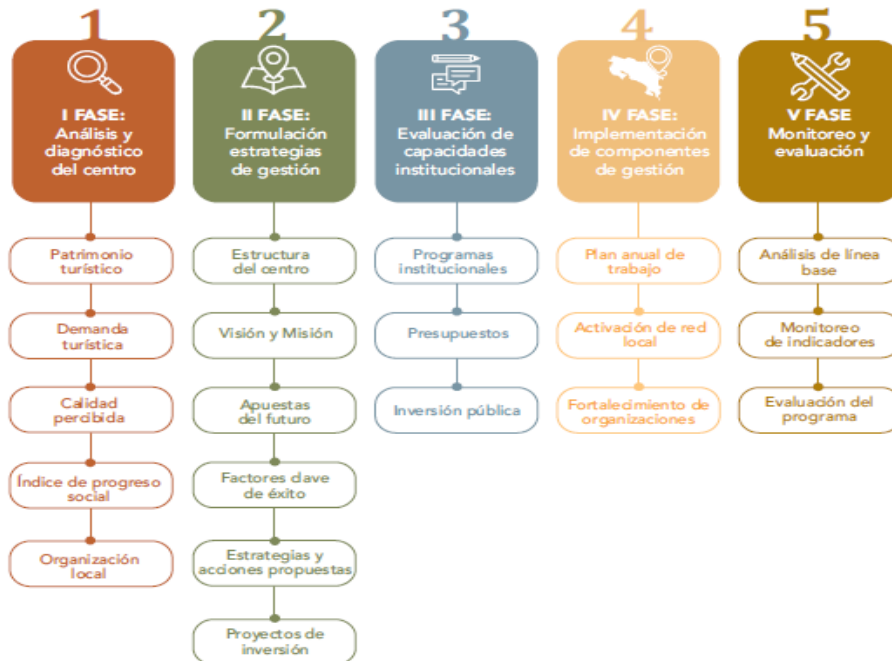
1

I FASE:
Análisis y diagnóstico del centro

Patrimonio turístico

Demanda turística

Calidad percibida

Índice de progreso social

Organización local

2

II FASE:
Formulación estrategias de gestión

Estructura del centro

Visión y Misión

Apuestas del futuro

Factores clave de éxito

Estrategias y acciones propuestas

Proyectos de inversión

3

III FASE:
Evaluación de capacidades institucionales

Programas institucionales

Presupuestos

Inversión pública

4

IV FASE:
Implementación de componentes de gestión

Plan anual de trabajo

Activación de red local

Fortalecimiento de organizaciones

5

V FASE
Monitoreo y evaluación

Análisis de línea base

Monitoreo de indicadores

Evaluación del programa